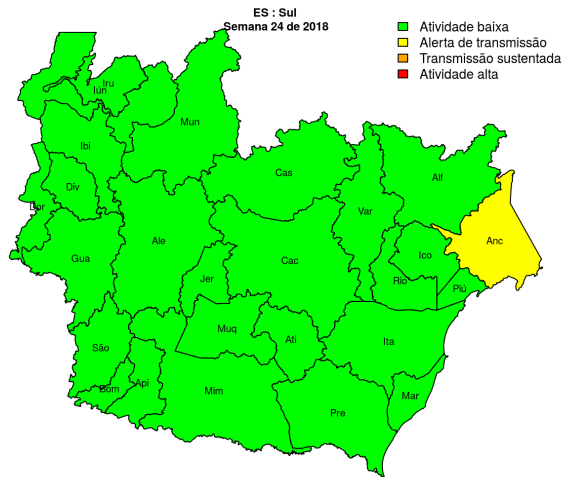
ES : Sul
Semana 24 de 2018

Atividade baixa
Alerta de transmissão
Transmissão sustentada
Atividade alta

Iru
Iun
Mun
Ibi
Div
Bor
Cas
Alf
Var
Anc
Ale
Gua
Jer
Cac
Ico
Rio
Piú
Muq
Ati
São
Ita
Apí
Bom
Mim
Mar
Pre